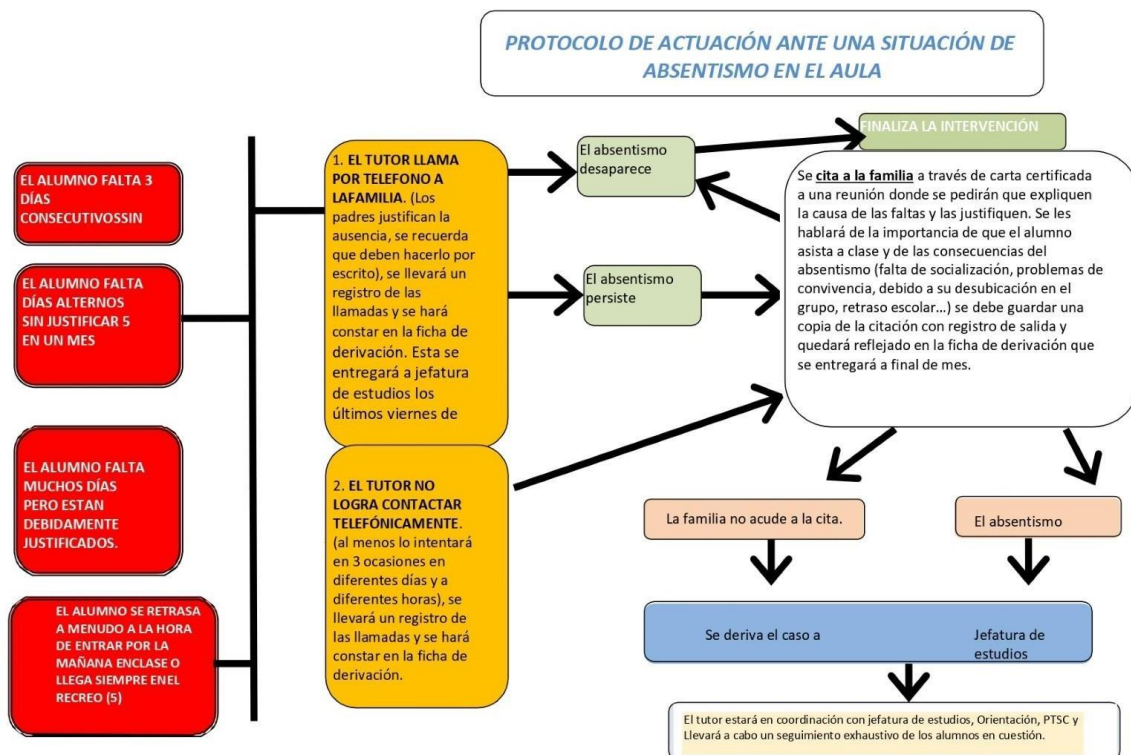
PROTOCOLO DE ACTUACIÓN ANTE UNA SITUACIÓN DE ABSENTISMO EN EL AULA

EL ALUMNO FALTA 3 DÍAS CONSECUTIVOSSIN

EL ALUMNO FALTA DÍAS ALTERNOS SIN JUSTIFICAR 5 EN UN MES

EL ALUMNO FALTA MUCHOS DÍAS PERO ESTAN DEBIDAMENTE JUSTIFICADOS.

EL ALUMNO SE RETRASA A MENUDO A LA HORA DE ENTRAR POR LA MAÑANA ENCLASE O LLEGA SIEMPRE ENEL RECREO (5)

1. EL TUTOR LLAMA POR TELEFONO A LAFAMILIA. (Los padres justifican la ausencia, se recuerda que deben hacerlo por escrito), se llevará un registro de las llamadas y se hará constar en la ficha de derivación. Esta se entregará a jefatura de estudios los últimos viernes de

2. EL TUTOR NO LOGRA CONTACTAR TELEFÓNICAMENTE. (al menos lo intentará en 3 ocasiones en diferentes días y a diferentes horas), se llevará un registro de las llamadas y se hará constar en la ficha de derivación.

El absentismo desaparece

El absentismo persiste

FINALIZA LA INTERVENCIÓN

Se cita a la familia a través de carta certificada a una reunión donde se pedirán que expliquen la causa de las faltas y las justifiquen. Se les hablará de la importancia de que el alumno asista a clase y de las consecuencias del absentismo (falta de socialización, problemas de convivencia, debido a su desubicación en el grupo, retraso escolar...) se debe guardar una copia de la citación con registro de salida y quedará reflejado en la ficha de derivación que se entregará a final de mes.

La familia no acude a la cita.

El absentismo

Se deriva el caso a

Jefatura de estudios

El tutor estará en coordinación con jefatura de estudios, Orientación, PTSC y Llevará a cabo un seguimiento exhaustivo de los alumnos en cuestión.